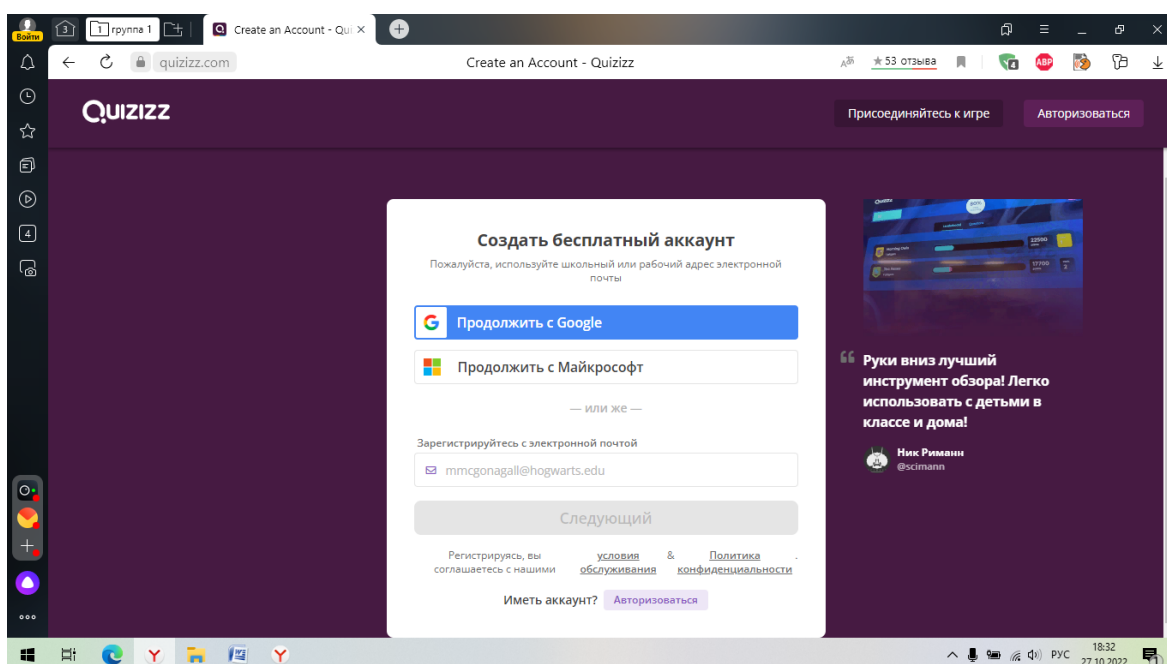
Войти
3
1 группа 1
Create an Account - Qui ×
quizizz.com
Create an Account - Quizizz
★53 отзыва
ABP

QUIZIZZ
Присоединяйтесь к игре
Авторизоваться

Создать бесплатный аккаунт
Пожалуйста, используйте школьный или рабочий адрес электронной почты

Продолжить с Google
Продолжить с Майкрософт

— или же —

Зарегистрируйтесь с электронной почтой
mmcgonagall@hogwarts.edu

Следующий

Регистрируясь, вы соглашаетесь с нашими условия обслуживания & Политика конфиденциальности .

Иметь аккаунт? Авторизоваться

Руки вниз лучший инструмент обзора! Легко использовать с детьми в классе и дома!

Ник Риманн
@scimann

РУС
18:32
27.10.2022